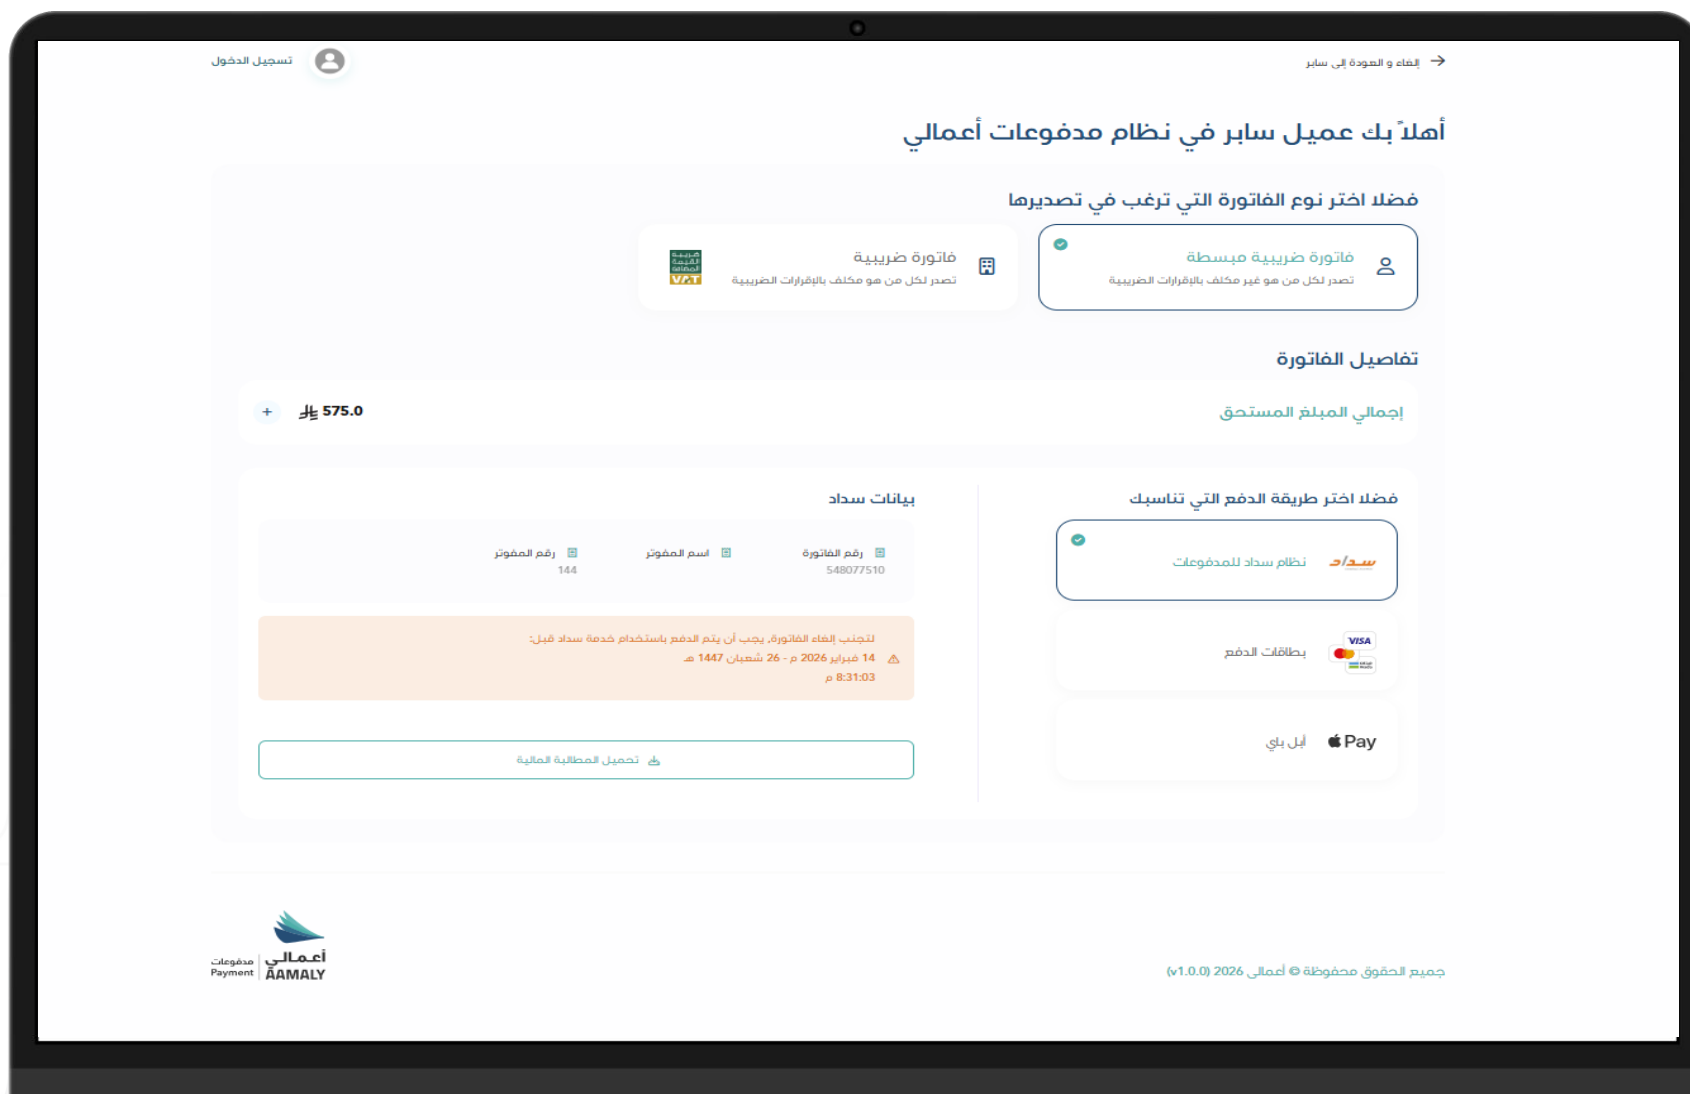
إلغاء و العودة إلى سابر

تسجيل الدخول

أهلاً بك عميل سابر في نظام مدفوعات أعمالي

فضلا اختر نوع الفاتورة التي ترغب في تصديرها

فاتورة ضريبية مبسطة
تصدر لكل من هو غير مكلف بالإقرارات الضريبية

فاتورة ضريبية
تصدر لكل من هو مكلف بالإقرارات الضريبية

ضريبة القيمة المضافة VAT

تفاصيل الفاتورة

إجمالي المبلغ المستحق

575.0

+

فضلا اختر طريقة الدفع التي تناسبك

سداد نظام سداد للمدفوعات

VISA بطاقات الدفع

Pay أبل باي

بيانات سداد

رقم الفاتورة
548077510

اسم المفوتر

رقم المفوتر
144

لتجنب إلغاء الفاتورة, يجب أن يتم الدفع باستخدام خدمة سداد قبل:
14 فبراير 2026 م - 26 شعبان 1447 هـ
8:31:03 م

تحميل المطالبة المالية

مدفوعات Payment أعمالي AAMALY

جميع الحقوق محفوظة © أعمالي 2026 (v1.0.0)